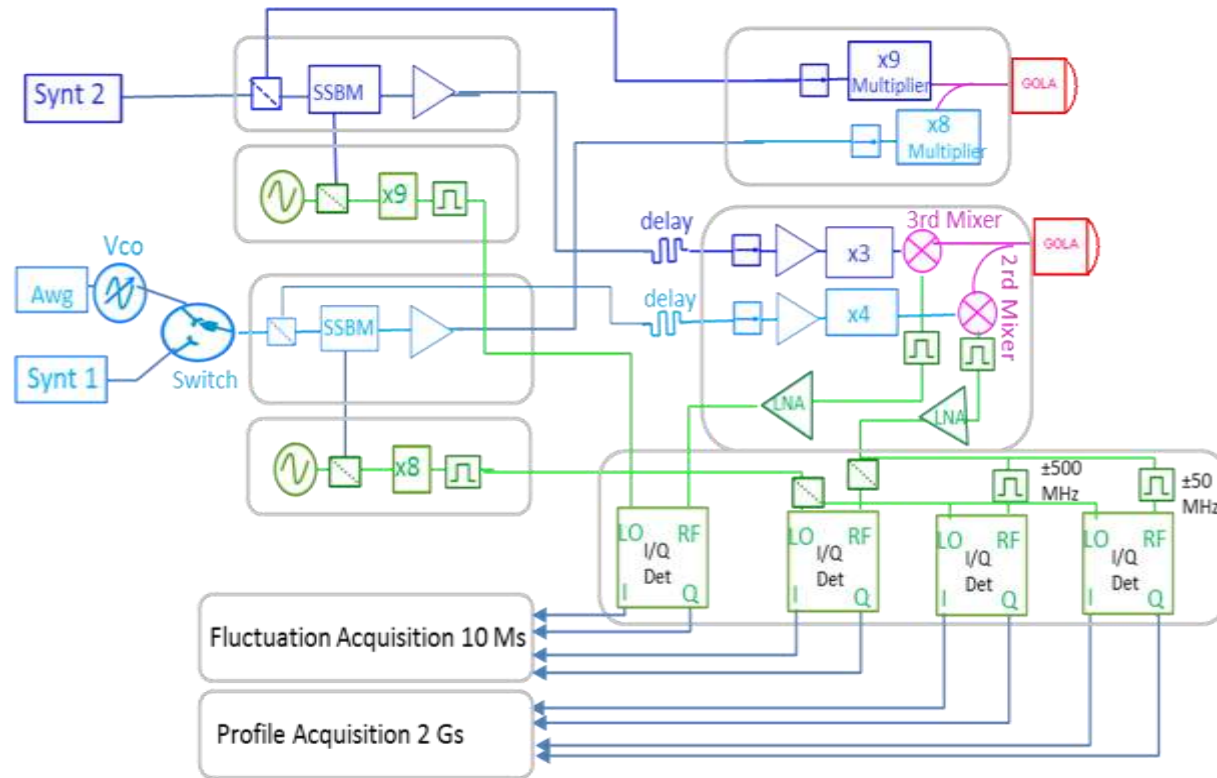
Synt 2
SSBM
x9
Multiplier
GOLA
x8
Multiplier
x9
delay
3rd Mixer
x3
GOLA
Vco
Awg
delay
x4
2rd Mixer
SSBM
Synt 1
Switch
LNA
LNA
x8
±500 MHz
±50 MHz
LO
RF
I/Q
Det
I
Q
LO
RF
I/Q
Det
I
Q
LO
RF
I/Q
Det
I
Q
LO
RF
I/Q
Det
I
Q
Fluctuation Acquisition 10 Ms
Profile Acquisition 2 Gs